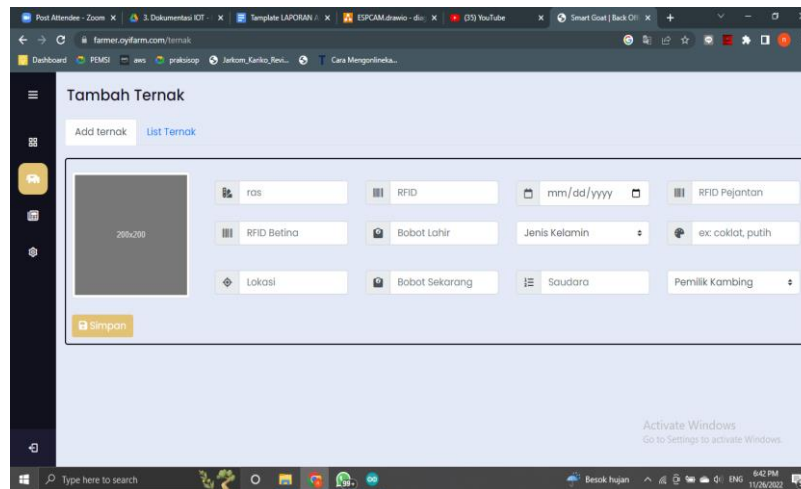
Post Attendee - Zoom | 3. Dokumentasi IOT | Tamplate LAPORAN | ESPCAM.drawio - dia | (35) YouTube | Smart Goat | Back Off

farmer.oyifarm.com/ternak

Dashboard | PEMSI | aws | praksisop | Jarkom_Kariko_Revi... | Cara Mengonlineka...

Tambah Ternak

Add ternak | List Ternak

200x200

ras | RFID | mm/dd/yyyy | RFID Pejantan

RFID Betina | Bobot Lahir | Jenis Kelamin | ex: coklat, putih

Lokasi | Bobot Sekarang | Saudara | Pemilik Kambing

Simpan

Activate Windows
Go to Settings to activate Windows.

Type here to search

Besok hujan | ENG | 6:42 PM | 11/26/2022